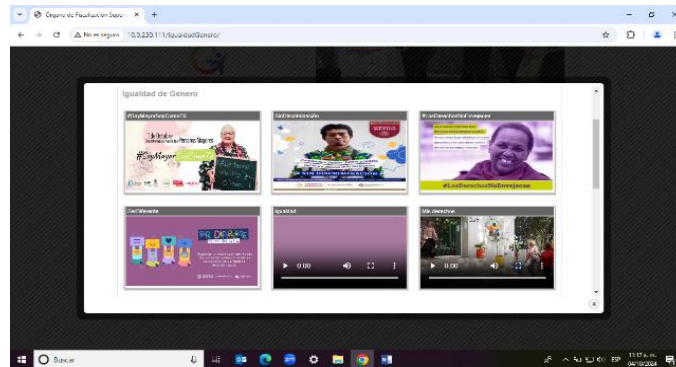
Órgano de Fiscalización Superi ×

No es seguro 10.0.230.111/IgualdadGenero/

Igualdad de Genero

#SoyMayorySoyComoTÚ

#SoyMayor

SinDiscriminación

#LosDerechosNoEnvejecen

#LosDerechosNoEnvejecen

SerDiferente

Igualdad

▶ 0:00

Mis derechos

▶ 0:00

Buscar

ESP

11:17 a. m.
04/10/2024